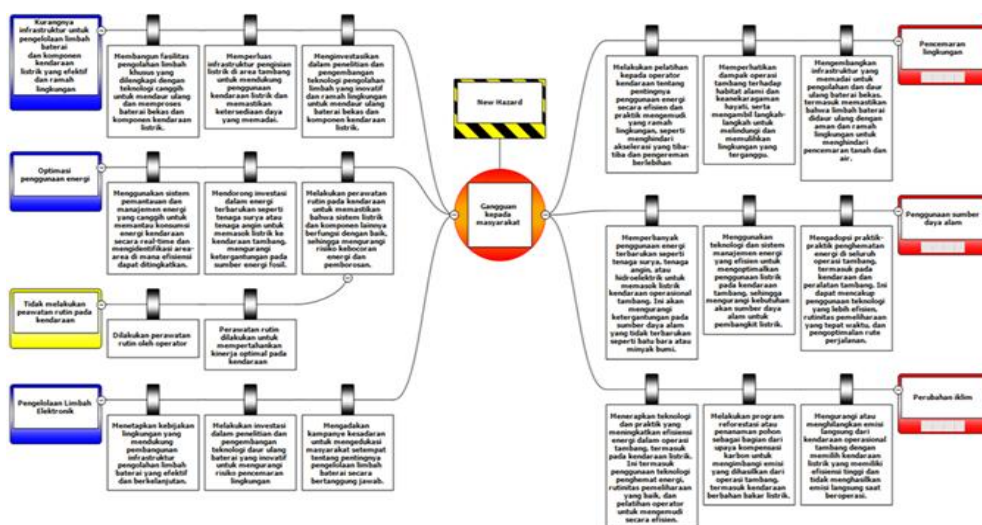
Kurangnya infrastruktur untuk pengelolaan limbah baterai dan komponen kendaraan listrik yang efektif dan ramah lingkungan

Membangun fasilitas pengolahan limbah khusus yang dilengkapi dengan teknologi canggih untuk mendaur ulang dan memproses baterai bekas dan komponen kendaraan listrik.

Memperluas infrastruktur pengisian listrik di area tambang untuk mendukung penggunaan kendaraan listrik dan memastikan ketersediaan daya yang memadai.

Menginvestasikan dalam penelitian dan pengembangan teknologi pengolahan limbah yang inovatif dan ramah lingkungan untuk mendaur ulang baterai bekas dan komponen kendaraan listrik.

Optimasi penggunaan energi

Menggunakan sistem pemantauan dan manajemen energi yang canggih untuk memantau konsumsi energi kendaraan secara real-time dan mengidentifikasi area-area di mana efisiensi dapat ditingkatkan.

Mendorong investasi dalam energi terbarukan seperti tenaga surya atau tenaga angin untuk memasok listrik ke kendaraan tambang, mengurangi ketergantungan pada sumber energi fosil.

Melakukan perawatan rutin pada kendaraan untuk memastikan bahwa sistem listrik dan komponen lainnya berfungsi dengan baik, sehingga mengurangi risiko kebocoran energi dan pemborosan.

Tidak melakukan peawatan rutin pada kendaraan

Dilakukan perawatan rutin oleh operator

Perawatan rutin dilakukan untuk mempertahankan kinerja optimal pada kendaraan

Pengelolaan Limbah Elektronik

Menetapkan kebijakan lingkungan yang mendukung pembangunan infrastruktur pengolahan limbah baterai yang efektif dan berkelanjutan.

Melakukan investasi dalam penelitian dan pengembangan teknologi daur ulang baterai yang inovatif untuk mengurangi risiko pencemaran lingkungan

Mengadakan kampanye kesadaran untuk mengedukasi masyarakat setempat tentang pentingnya pengelolaan limbah baterai secara bertanggung jawab.

New Hazard

Gangguan kepada masyarakat

Melakukan pelatihan kepada operator kendaraan tentang pentingnya penggunaan energi secara efisien dan praktik mengemudi yang ramah lingkungan, seperti menghindari akselerasi yang tiba-tiba dan pengereman berlebihan

Memperhatikan dampak operasi tambang terhadap habitat alami dan keanekaragaman hayati, serta mengambil langkah-langkah untuk melindungi dan memulihkan lingkungan yang terganggu.

Mengembangkan infrastruktur yang memadai untuk pengolahan dan daur ulang baterai bekas. termasuk memastikan bahwa limbah baterai didaur ulang dengan aman dan ramah lingkungan untuk menghindari pencemaran tanah dan air.

Pencemaran lingkungan

Memperbanyak penggunaan energi terbarukan seperti tenaga surya, tenaga angin, atau hidroelektrik untuk memasok listrik kendaraan operasional tambang. Ini akan mengurangi ketergantungan pada sumber daya alam yang tidak terbarukan seperti batu bara atau minyak bumi.

Menggunakan teknologi dan sistem manajemen energi yang efisien untuk mengoptimalkan penggunaan listrik pada kendaraan tambang, sehingga mengurangi kebutuhan akan sumber daya alam untuk pembangkit listrik.

Mengadopsi praktik-praktik penghematan energi di seluruh operasi tambang, termasuk pada kendaraan dan peralatan tambang. Ini dapat mencakup penggunaan teknologi yang lebih efisien, rutinitas pemeliharaan yang tepat waktu, dan pengoptimalan rute perjalanan.

Penggunaan sumber daya alam

Menerapkan teknologi dan praktik yang meningkatkan efisiensi energi dalam operasi tambang, termasuk pada kendaraan listrik. Ini termasuk penggunaan teknologi penghemat energi, rutinitas pemeliharaan yang baik, dan pelatihan operator untuk mengemudi secara efisien.

Melakukan program reforestasi atau penanaman pohon sebagai bagian dari upaya kompensasi karbon untuk mengimbangi emisi yang dihasilkan dari operasi tambang, termasuk kendaraan berbahan bakar listrik.

Mengurangi atau menghilangkan emisi langsung dari kendaraan operasional tambang dengan memilih kendaraan listrik yang memiliki efisiensi tinggi dan tidak menghasilkan emisi langsung saat beroperasi.

Perubahan iklim